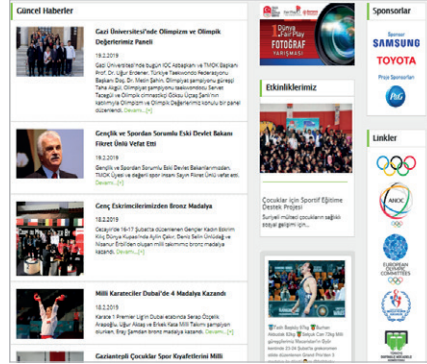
Güncel Haberler

Gazi Üniversitesi'nde Olimpizm ve Olimpik Değerlerimiz Paneli

18.2.2019

Gazi Üniversitesi'nde bugün IOC Asbaşkanı ve TMOK Başkanı Prof. Dr. Uğur Erdener, Türkiye Taekwondo Federasyonu Başkanı Doç. Dr. Metin Şahin, Olimpiyat şampiyonu güreşçi Taha Akgül, Olimpiyat şampiyonu taekwondocu Servet Tazegül ve Olimpik cimnastikçi Göksu Üçtaş Şanlı'nın katılımıyla Olimpizm ve Olimpik Değerlerimiz konulu bir panel düzenlendi. Devamı...[+]

Gençlik ve Spordan Sorumlu Eski Devlet Bakanı Fikret Ünlü Vefat Etti

18.2.2019

Gençlik ve Spordan Sorumlu Eski Devlet Bakanlarımızdan, TMOK Üyesi ve değerli spor insanı Sayın Fikret Ünlü vefat etti. Devamı...[+]

Genç Eskrimcilerimizden Bronz Madalya

18.2.2019

Geçtiğimiz 16-17 Şubat'ta düzenlenen Gençler Kadın Epe Kılıç Dünya Kupası'nda Aylin Çekin, Deniz Selin Ünüdağ ve Nisanur Erbil'den oluşan milli takımımız bronz madalya kazandı. Devamı...[+]

Milli Karatecilar Dubai'de 4 Madalya Kazandı

18.2.2019

Karate 1 Premier Lig'in Dubai etabında Serap Özçelik Arapoğlu, Uğur Aktaş ve Erkek Kata Milli Takımı şampiyon olurken, Eray Şamdan bronz madalya kazandı. Devamı...[+]

Gaziantepli Çocuklar Spor Kıyafetlerini Milli

1. Dünya Fair Play Fotoğraf Yarışması

Etkinliklerimiz

Çocuklar için Sportif Eğitime Destek Projesi

Suriyeli mülteci çocukların sağlıklı sosyal gelişimi için...

Sponsorlar

Sponsor
SAMSUNG
TOYOTA
Proje Sponsorları
P&G

Linkler

ANOC

EUROPEAN OLYMPIC COMMITTEES